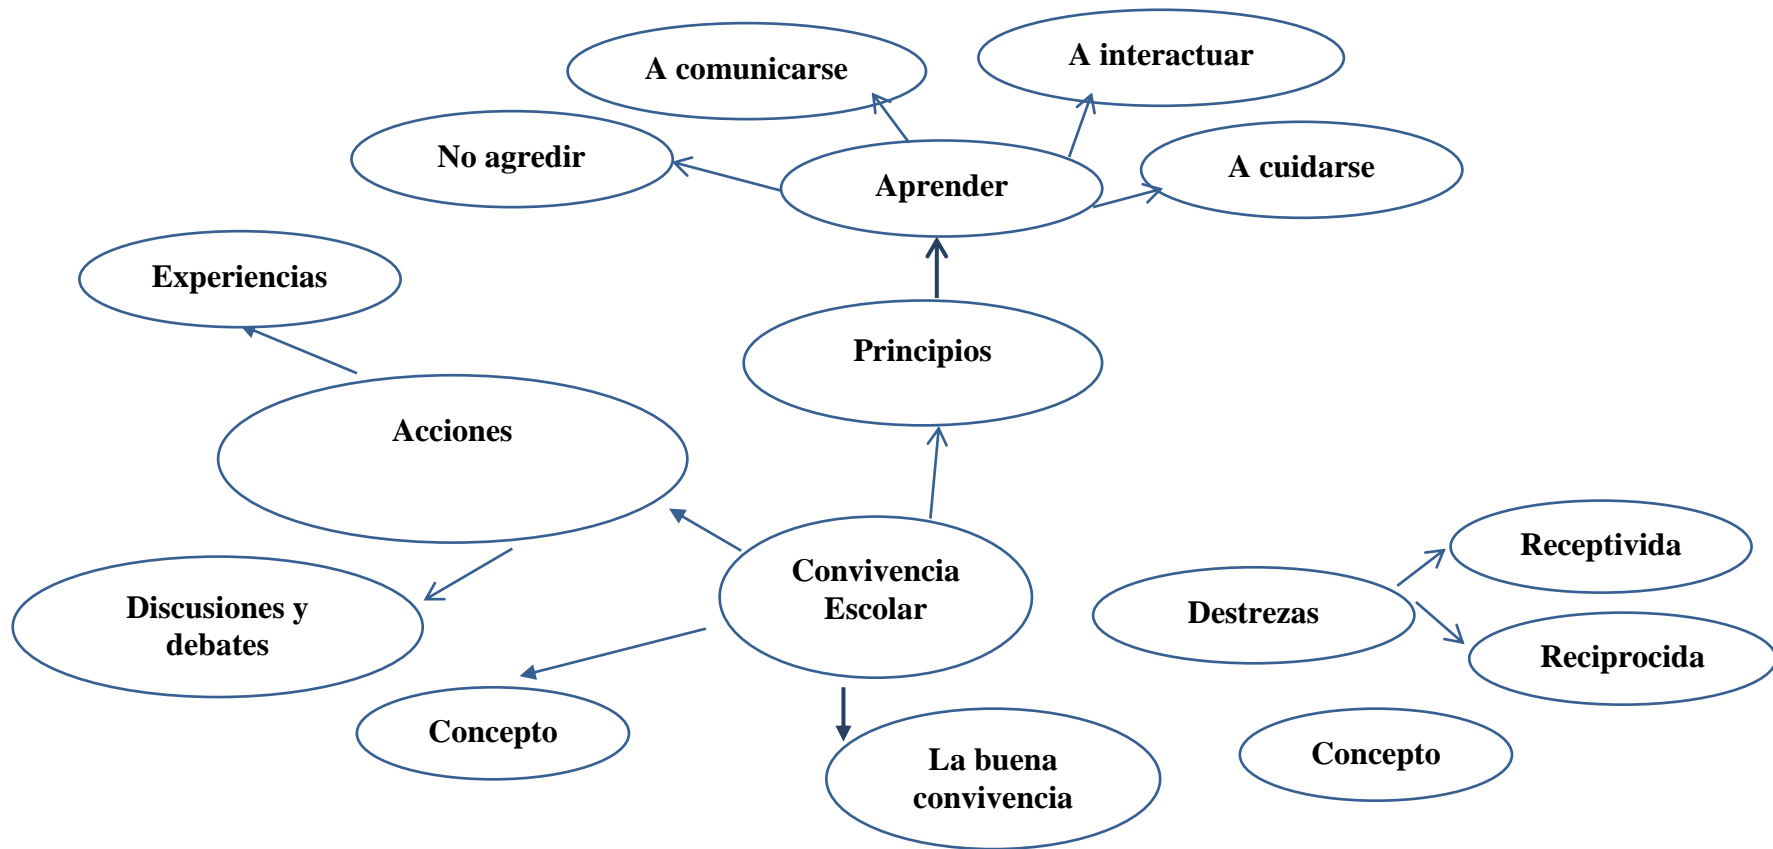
A comunicarse

A interactuar

No agredir

Aprender

A cuidarse

Experiencias

Principios

Acciones

Convivencia Escolar

Receptivida

Discusiones y debates

Destrezas

Reciprocida

Concepto

La buena convivencia

Concepto